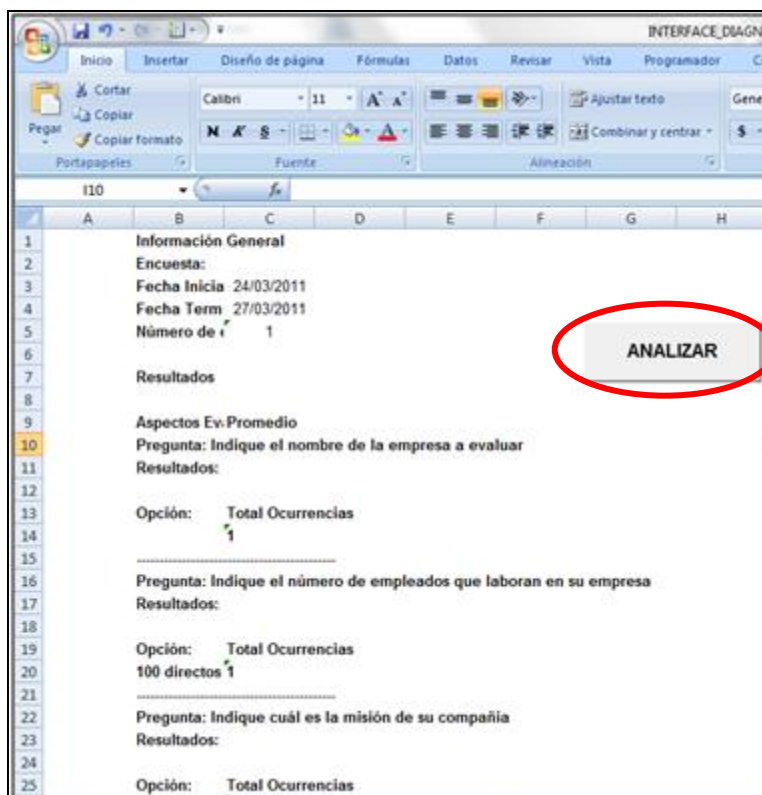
INTERFACE_DIAGN

Inicio Insertar Diseño de página Fórmulas Datos Revisar Vista Programador

Cortar
Copiar
Pegar
Copiar formato
Portapapeles

Calibri 11 A A
N K S
Fuente

Ajustar texto
Combinar y centrar
Alineación

Gene
$

I10 $f_x$

| | A | B | C | D | E | F | G | H |
|---|---|---|---|---|---|---|---|---|
| 1 | | Información General | | | | | | |
| 2 | | Encuesta: | | | | | | |
| 3 | | Fecha Inicia | 24/03/2011 | | | | | |
| 4 | | Fecha Term | 27/03/2011 | | | | | |
| 5 | | Número de | 1 | | | | | |
| 6 | | | | | | | | |
| 7 | | Resultados | | | | | | |
| 8 | | | | | | | | |
| 9 | | Aspectos Ev | Promedio | | | | | |
| 10 | | Pregunta: Indique el nombre de la empresa a evaluar | | | | | | |
| 11 | | Resultados: | | | | | | |
| 12 | | | | | | | | |
| 13 | | Opción: | Total Ocurrencias | | | | | |
| 14 | | | 1 | | | | | |
| 15 | | ------------------------------------ | | | | | | |
| 16 | | Pregunta: Indique el número de empleados que laboran en su empresa | | | | | | |
| 17 | | Resultados: | | | | | | |
| 18 | | | | | | | | |
| 19 | | Opción: | Total Ocurrencias | | | | | |
| 20 | | 100 directos | 1 | | | | | |
| 21 | | ------------------------------------ | | | | | | |
| 22 | | Pregunta: Indique cuál es la misión de su compañía | | | | | | |
| 23 | | Resultados: | | | | | | |
| 24 | | | | | | | | |
| 25 | | Opción: | Total Ocurrencias | | | | | |

ANALIZAR